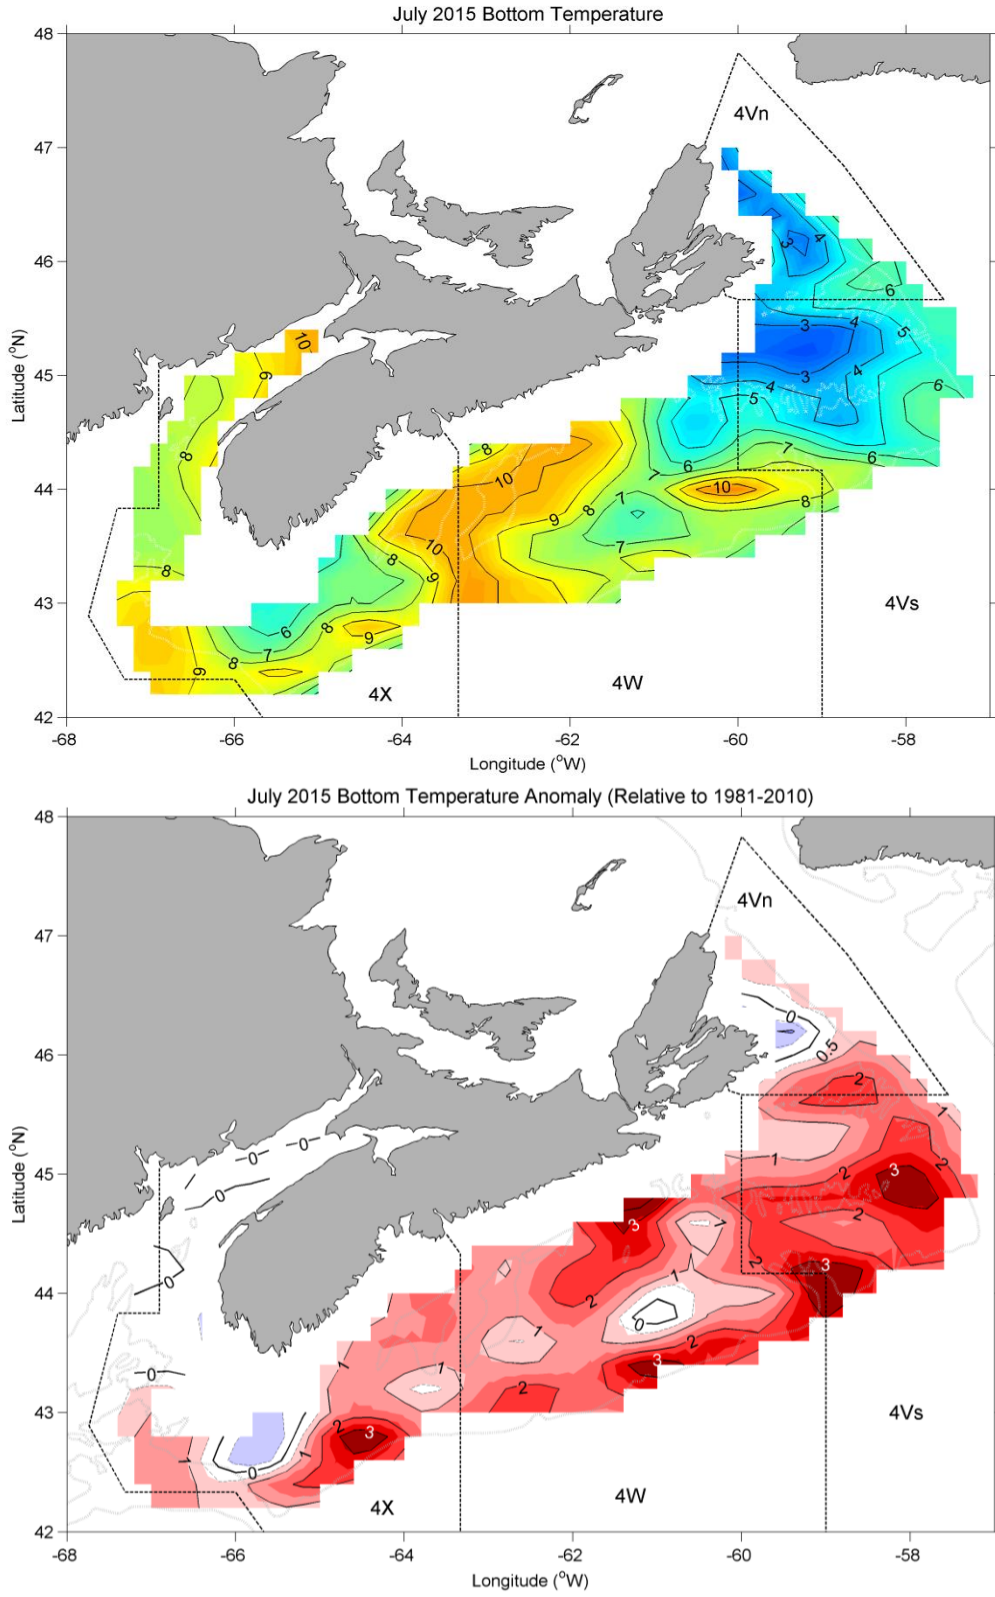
July 2015 Bottom Temperature

48
47
46
45
44
43
42
Latitude (°N)

-68
-66
-64
-62
-60
-58
Longitude (°W)

4Vn
4Vs
4W
4X

10
9
8
8
8
9
6
7
8
9
8
10
10
9
8
7
7
10
8
7
6
5
4
3
3
3
4
4
5
6
6
4
6

July 2015 Bottom Temperature Anomaly (Relative to 1981-2010)

48
47
46
45
44
43
42
Latitude (°N)

-68
-66
-64
-62
-60
-58
Longitude (°W)

4Vn
4Vs
4W
4X

0
0
0
0
0
0
0.5
2
1
1
2
3
2
2
3
3
1
2
1
0
1
2
3
1
2
1
3
2
1
0
1